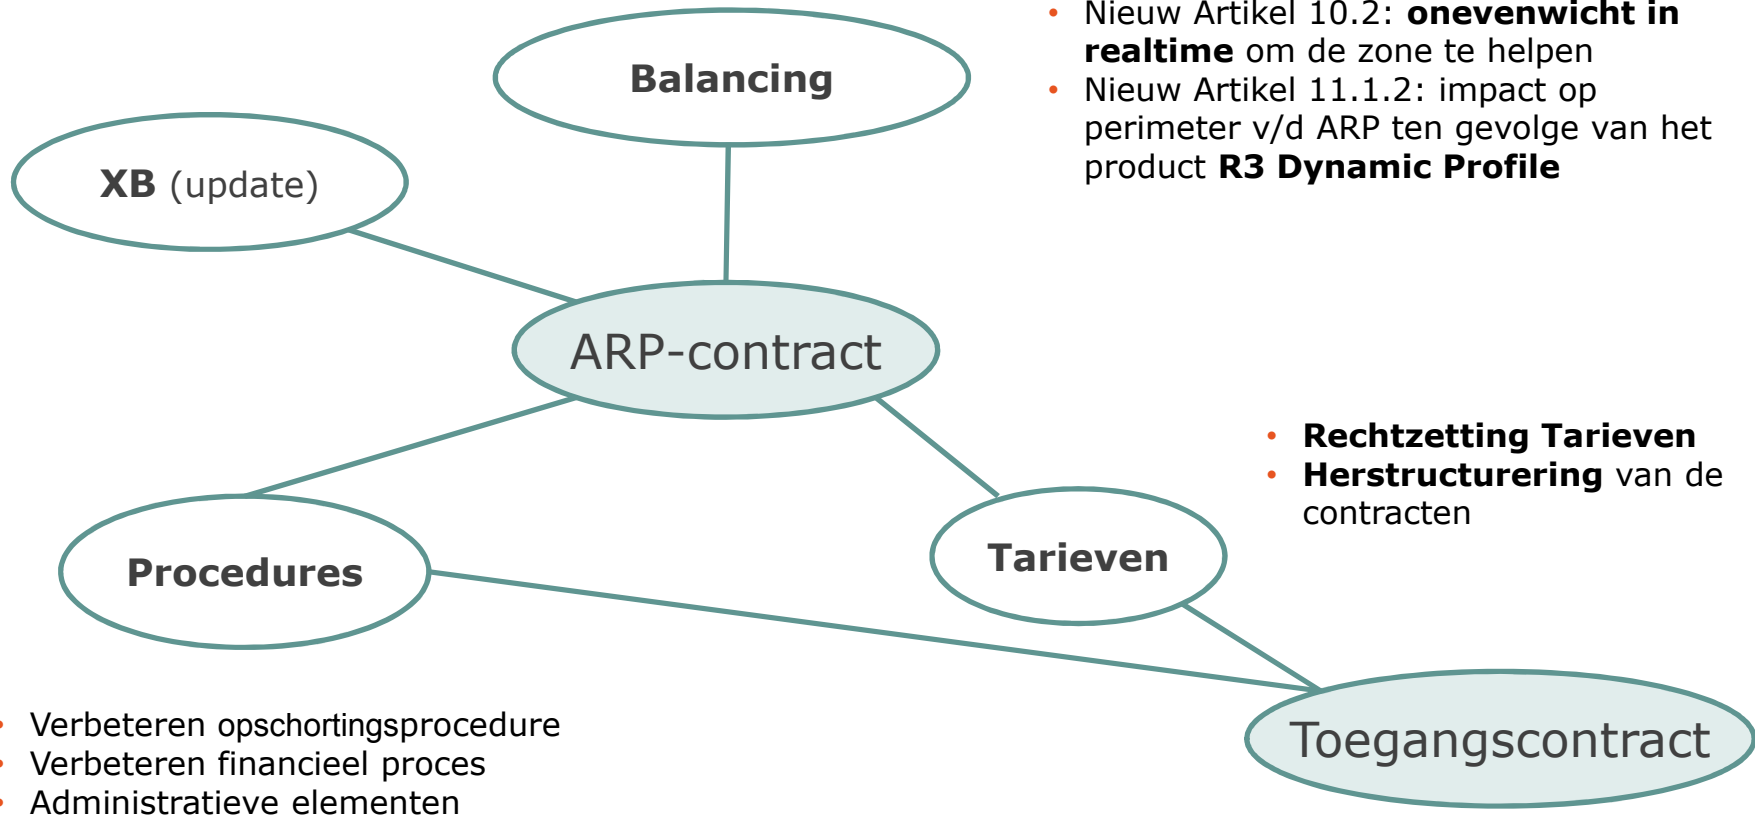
- Nieuw Artikel 10.2: **onevenwicht in realtime** om de zone te helpen
- Nieuw Artikel 11.1.2: impact op perimeter v/d ARP ten gevolge van het product **R3 Dynamic Profile**

Balancing

XB (update)

ARP-contract

- **Rechtzetting Tarieven**
- **Herstructurering** van de contracten

Procedures

Tarieven

Toegangscontract

- Verbeteren opschortingsprocedure
- Verbeteren financieel proces
- Administratieve elementen